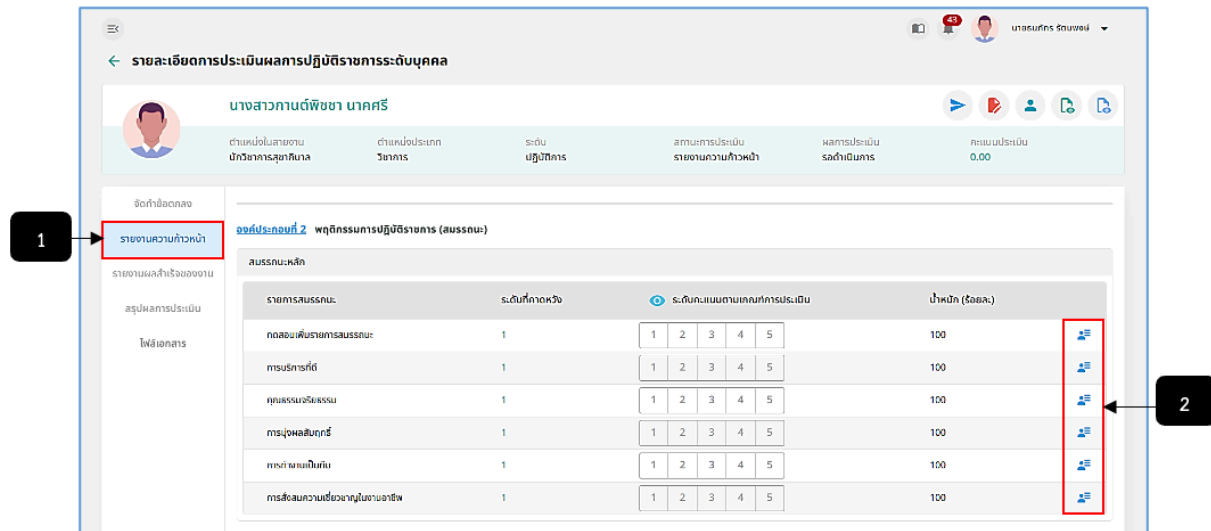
43 นายธนภัทร รัตนพงษ์

← รายละเอียดการประเมินผลการปฏิบัติราชการระดับบุคคล

นางสาวกานต์พิชชา นาคศรี

| ตำแหน่งในสายงาน | ตำแหน่งประเภท | ระดับ | สถานะการประเมิน | ผลการประเมิน | คะแนนประเมิน |
|---|---|---|---|---|---|
| นักวิชาการสุขาภิบาล | วิชาการ | ปฏิบัติการ | รายงานความก้าวหน้า | รอดำเนินการ | 0.00 |

จัดทำข้อตกลง
รายงานความก้าวหน้า
รายงานผลสำเร็จของงาน
สรุปผลการประเมิน
ไฟล์เอกสาร

1

องค์ประกอบที่ 2 พฤติกรรมการปฏิบัติราชการ (สมรรถนะ)

สมรรถนะหลัก

| รายการสมรรถนะ | ระดับที่คาดหวัง | ระดับคะแนนตามเกณฑ์การประเมิน | น้ำหนัก (ร้อยละ) | |
|---|---|---|---|---|
| ทดสอบเพิ่มรายการสมรรถนะ | 1 | 1 2 3 4 5 | 100 | |
| การบริการที่ดี | 1 | 1 2 3 4 5 | 100 | |
| คุณธรรมจริยธรรม | 1 | 1 2 3 4 5 | 100 | |
| การมุ่งผลสัมฤทธิ์ | 1 | 1 2 3 4 5 | 100 | |
| การทำงานเป็นทีม | 1 | 1 2 3 4 5 | 100 | |
| การสั่งสมความเชี่ยวชาญในงานอาชีพ | 1 | 1 2 3 4 5 | 100 | |

2